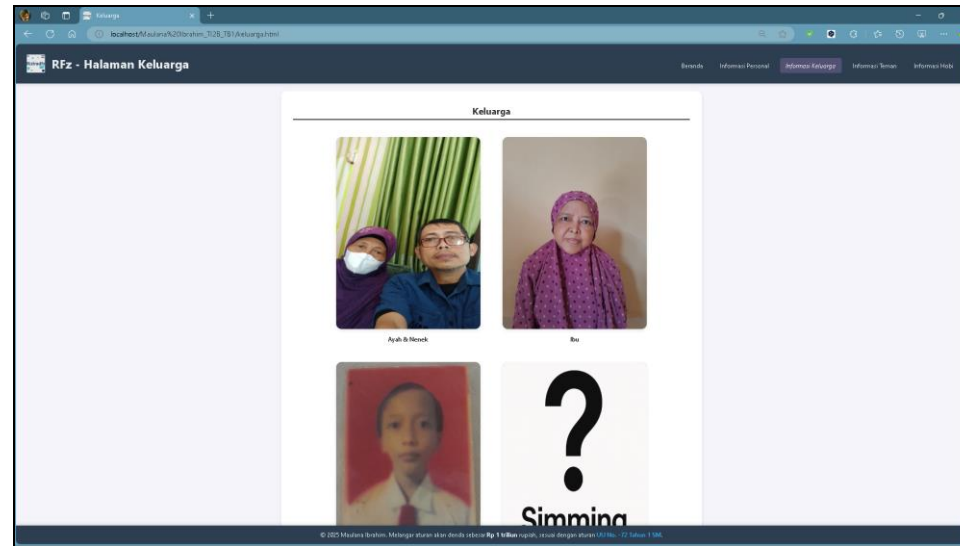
Keluarga

localhost/Maulana%20Ibrahim_TI2B_TB1/keluarga.html

RFz - Halaman Keluarga

Beranda Informasi Personal Informasi Keluarga Informasi Teman Informasi Hobi

Keluarga

Ayah & Nenek

Ibu

?

Simming

© 2025 Maulana Ibrahim. Melanggar aturan akan denda sebesar **Rp 1 triliun** rupiah, sesuai dengan aturan UU No. -72 Tahun 1 SM.